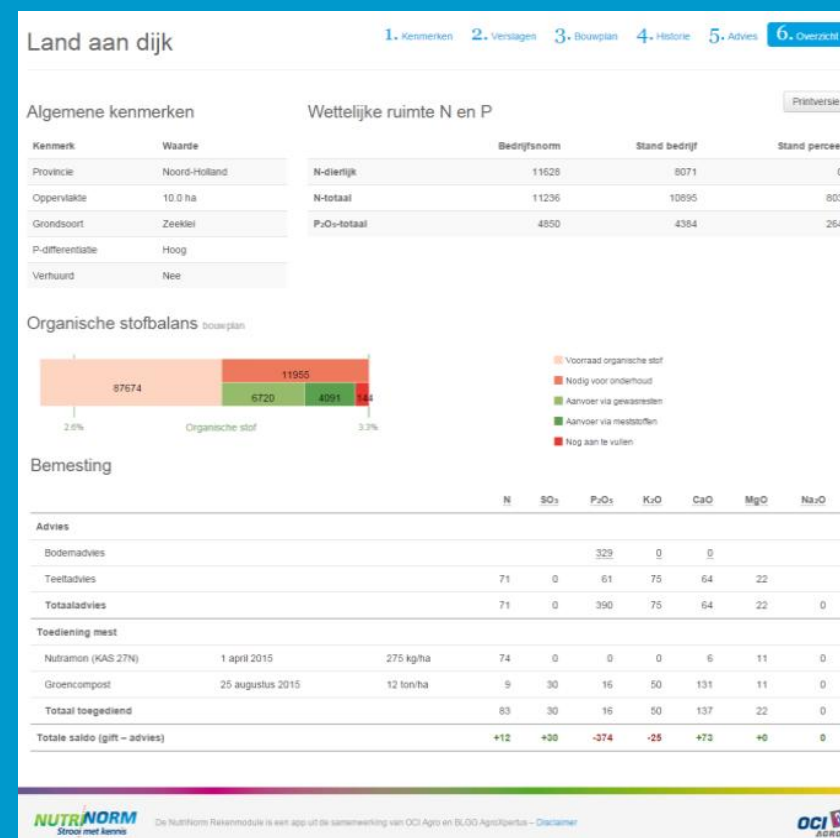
Land aan dijk

1. Kenmerken 2. Verslagen 3. Bouwplan 4. Historie 5. Advies 6. Overzicht

Algemene kenmerken

| Kenmerk | Waarde |
|---|---|
| Provincie | Noord-Holland |
| Oppervlakte | 10.0 ha |
| Grondsoort | Zeeklei |
| P-differentiatie | Hoog |
| Verhuurd | Nee |

Wettelijke ruimte N en P

Printversie

| | Bedrijfsnorm | Stand bedrijf | Stand percee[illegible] |
|---|---|---|---|
| N-dierlijk | 11628 | 8071 | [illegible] |
| N-totaal | 11236 | 10895 | 80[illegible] |
| $P_2O_5$-totaal | 4850 | 4384 | 264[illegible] |

Organische stofbalans bouwplan

87674 11955 6720 4091 144

2.6% Organische stof 3.3%

Voorraad organische stof
Nodig voor onderhoud
Aanvoer via gewasresten
Aanvoer via meststoffen
Nog aan te vullen

Bemesting

| | | | N | $SO_3$ | $P_2O_5$ | $K_2O$ | CaO | MgO | $Na_2O$ |
|---|---|---|---|---|---|---|---|---|---|
| Advies | | | | | | | | | |
| Bodemadvies | | | | | 329 | 0 | 0 | | |
| Teeltadvies | | | 71 | 0 | 61 | 75 | 64 | 22 | |
| Totaaladvies | | | 71 | 0 | 390 | 75 | 64 | 22 | 0 |
| Toediening mest | | | | | | | | | |
| Nutramon (KAS 27N) | 1 april 2015 | 275 kg/ha | 74 | 0 | 0 | 0 | 6 | 11 | 0 |
| Groencompost | 25 augustus 2015 | 12 ton/ha | 9 | 30 | 16 | 50 | 131 | 11 | 0 |
| Totaal toegediend | | | 83 | 30 | 16 | 50 | 137 | 22 | 0 |
| Totale saldo (gift – advies) | | | +12 | +30 | -374 | -25 | +73 | +0 | 0 |

NUTRINORM Strooi met kennis

De NutriNorm Rekenmodule is een app uit de samenwerking van OCI Agro en BLGG AgroXpertus – Disclaimer

OCI